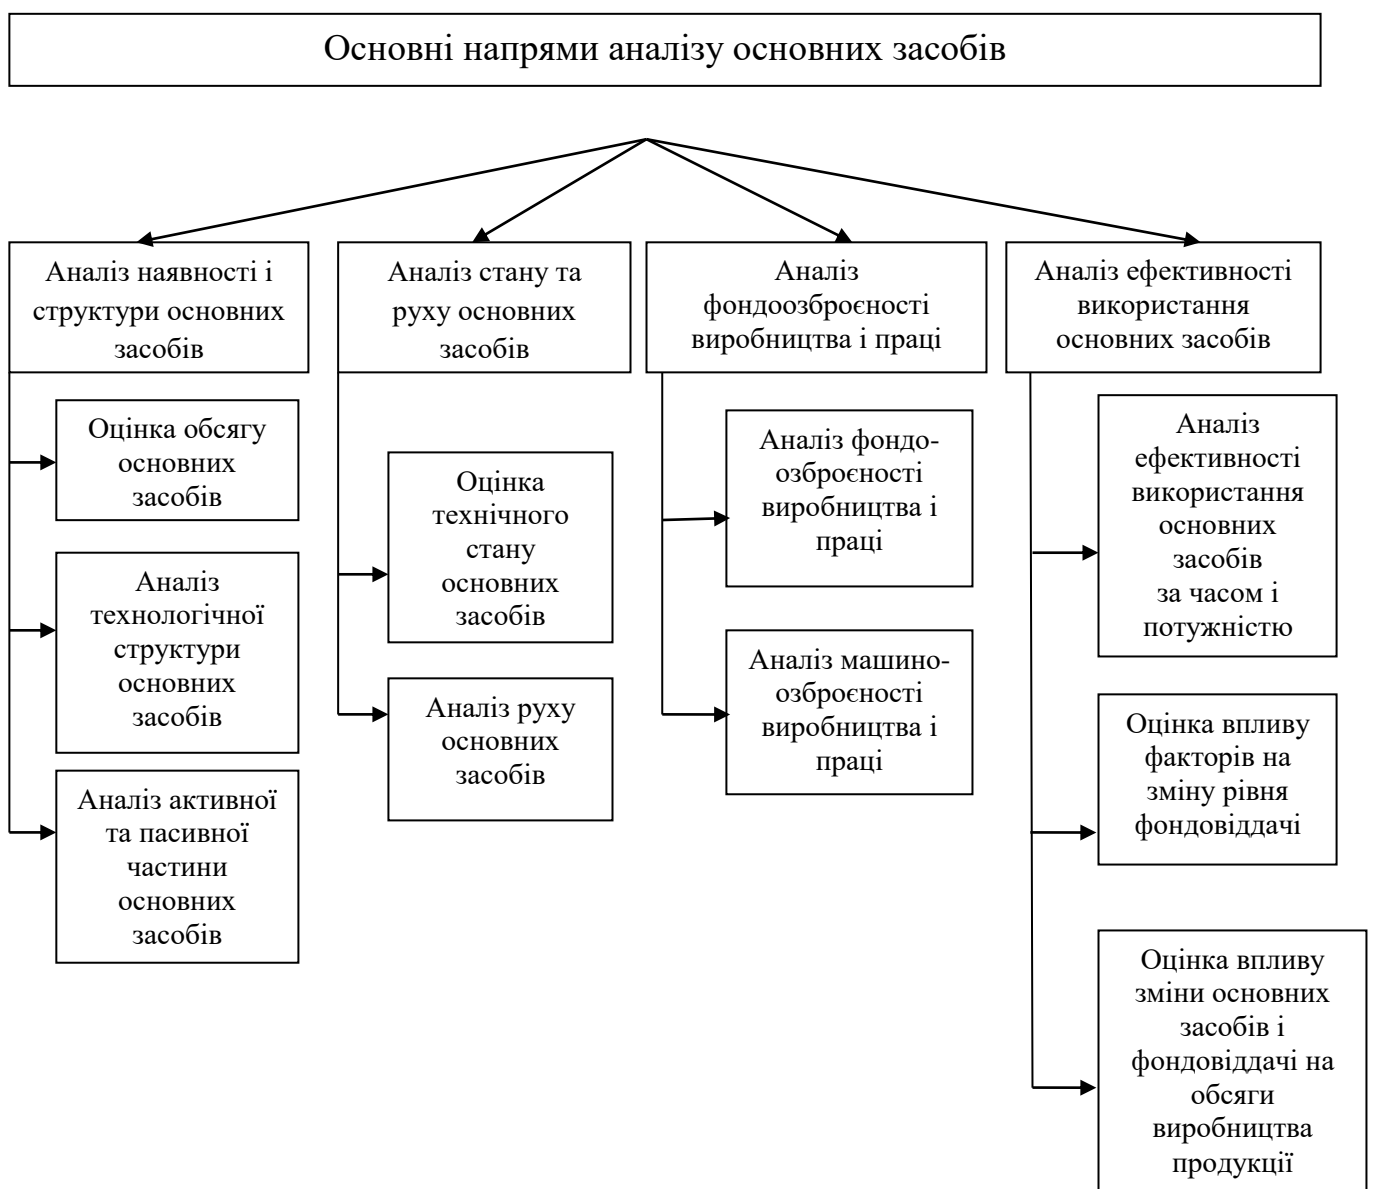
Основні напрями аналізу основних засобів

Аналіз наявності і структури основних засобів

Оцінка обсягу основних засобів

Аналіз технологічної структури основних засобів

Аналіз активної та пасивної частини основних засобів

Аналіз стану та руху основних засобів

Оцінка технічного стану основних засобів

Аналіз руху основних засобів

Аналіз фондоозброєності виробництва і праці

Аналіз фондоозброєності виробництва і праці

Аналіз машиноозброєності виробництва і праці

Аналіз ефективності використання основних засобів

Аналіз ефективності використання основних засобів за часом і потужністю

Оцінка впливу факторів на зміну рівня фондовіддачі

Оцінка впливу зміни основних засобів і фондовіддачі на обсяги виробництва продукції